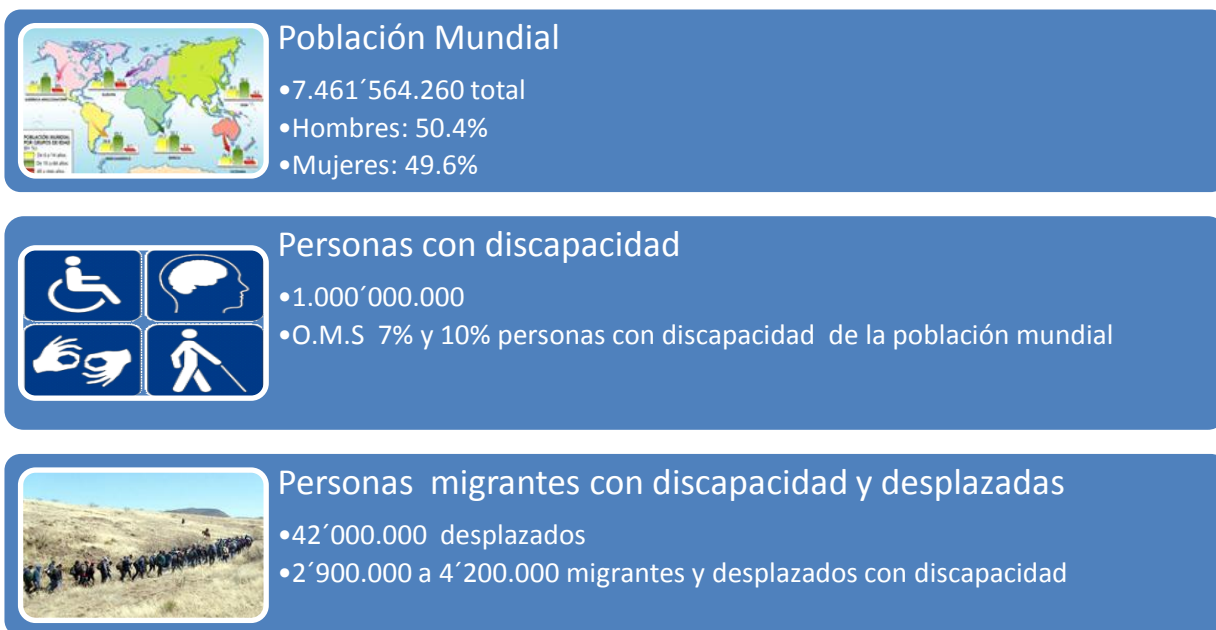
Población Mundial

•7.461´564.260 total

•Hombres: 50.4%

•Mujeres: 49.6%

Personas con discapacidad

•1.000´000.000

•O.M.S 7% y 10% personas con discapacidad de la población mundial

Personas migrantes con discapacidad y desplazadas

•42´000.000 desplazados

•2´900.000 a 4´200.000 migrantes y desplazados con discapacidad